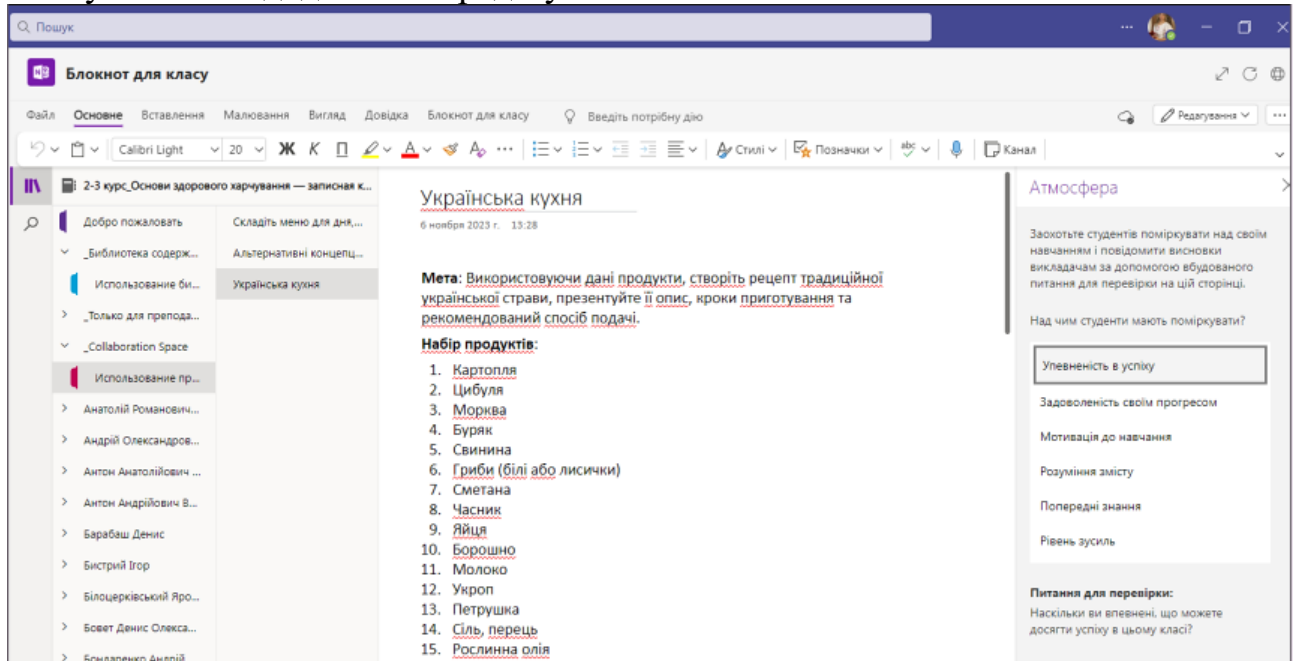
Пошук

Блокнот для класу

Файл Основне Вставлення Малювання Вигляд Довідка Блокнот для класу Введіть потрібну дію

Редагування

Calibri Light 20 Ж К П Стилі Позначки Канал

2-3 курс_Основи здорового харчування — записная к...

Добро пожаловать
_Библиотека содерж...
Использование би...
_Только для препода...
_Collaboration Space
Использование пр...
Анатолій Романович...
Андрій Олександров...
Антон Анатолійович ...
Антон Андрійович В...
Барабаш Денис
Бистрий Ігор
Білоцерківський Яро...
Бовет Денис Олекса...
Бондаренко Андрій

Складіть меню для дня,...
Альтернативні концепц...
Українська кухня

Українська кухня
6 ноября 2023 г. 13:28

**Мета**: Використовуючи дані продукти, створіть рецепт традиційної української страви, презентуйте її опис, кроки приготування та рекомендований спосіб подачі.

**Набір продуктів**:
1. Картопля
2. Цибуля
3. Морква
4. Буряк
5. Свинина
6. Гриби (білі або лисички)
7. Сметана
8. Часник
9. Яйця
10. Борошно
11. Молоко
12. Укроп
13. Петрушка
14. Сіль, перець
15. Рослинна олія

Атмосфера

Заохотьте студентів поміркувати над своїм навчанням і повідомити висновки викладачам за допомогою вбудованого питання для перевірки на цій сторінці.

Над чим студенти мають поміркувати?

Упевненість в успіху
Задоволеність своїм прогресом
Мотивація до навчання
Розуміння змісту
Попередні знання
Рівень зусиль

Питання для перевірки:
Наскільки ви впевнені, що можете досягти успіху в цьому класі?